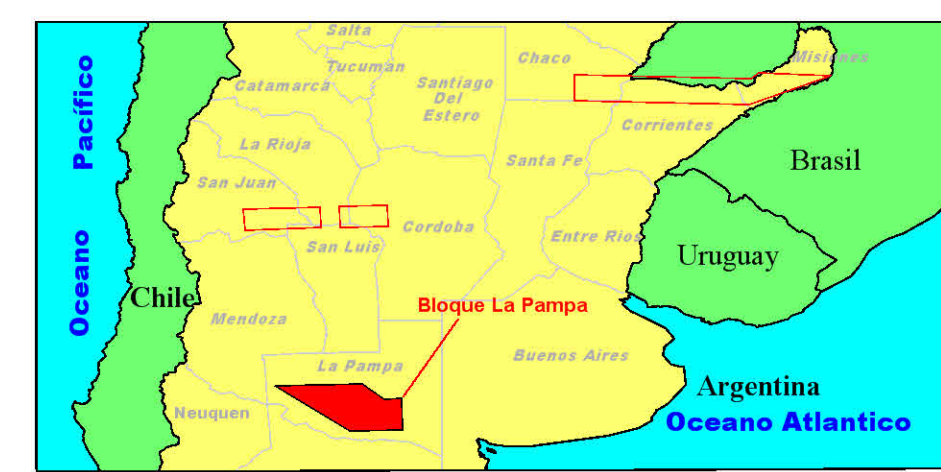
Salta
Tucuman
Catamarca
Santiago Del Estero
Chaco
Misiones
Corrientes
La Rioja
San Juan
Santa Fe
Brasil
San Luis
Cordoba
Entre Rios
Uruguay
Chile
Mendoza
Bloque La Pampa
La Pampa
Buenos Aires
Neuquen
Argentina
Oceano Pacífico
Oceano Atlantico